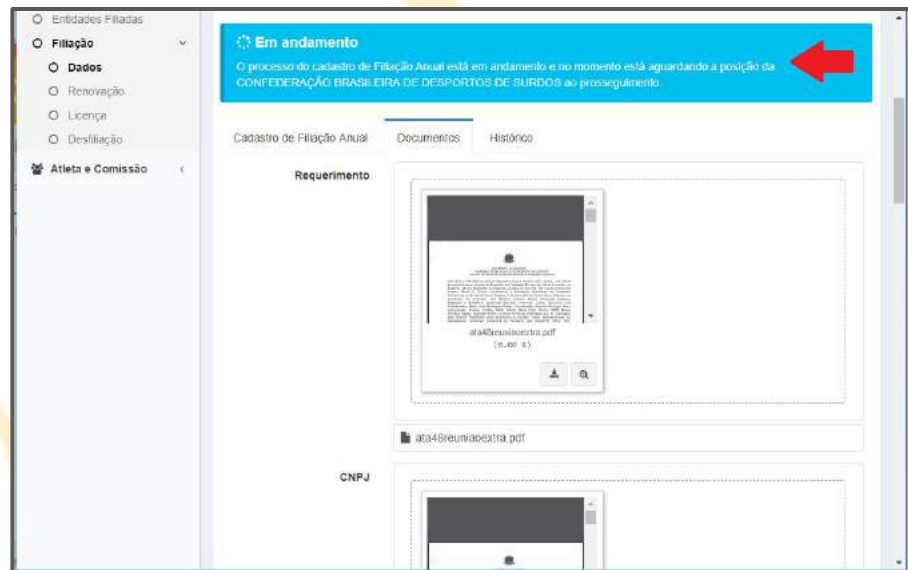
Entidades Filiadas

Filiação

Dados

Renovação

Licença

Desfiliação

Atleta e Comissão

Em andamento

O processo do cadastro de Filiação Anual está em andamento e no momento está aguardando a posição da CONFEDERAÇÃO BRASILEIRA DE DESPORTOS DE SURDOS ao prosseguimento.

Cadastro de Filiação Anual

Documentos

Histórico

Requerimento

ata48reuniaoextra.pdf

([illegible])

ata48reuniaoextra.pdf

CNPJ